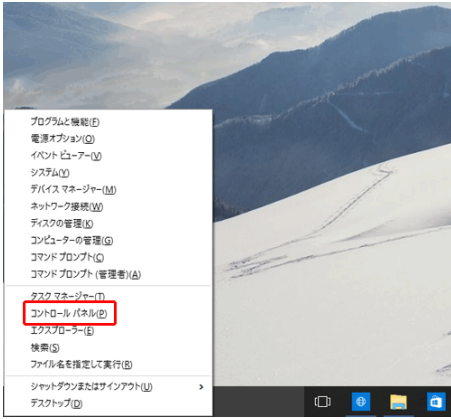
プログラムと機能(F)
電源オプション(O)
イベント ビューアー(V)
システム(Y)
デバイス マネージャー(M)
ネットワーク接続(W)
ディスクの管理(K)
コンピューターの管理(G)
コマンド プロンプト(C)
コマンド プロンプト (管理者)(A)

タスク マネージャー(T)
コントロール パネル(P)
エクスプローラー(E)
検索(S)
ファイル名を指定して実行(R)

シャットダウンまたはサインアウト(U)
デスクトップ(D)